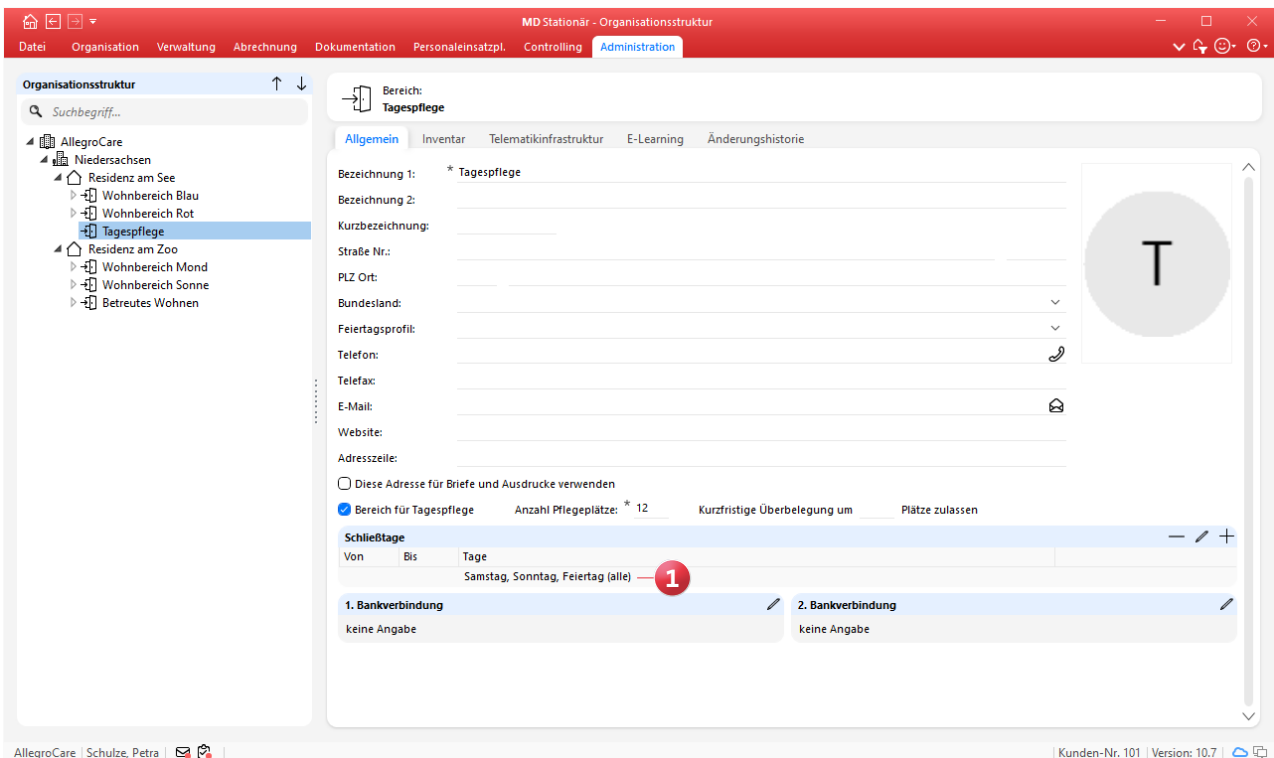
MD Stationär - Organisationsstruktur

Datei Organisation Verwaltung Abrechnung Dokumentation Personaleinsatzpl. Controlling Administration

Organisationsstruktur

Suchbegriff...

AllegroCare
Niedersachsen
Residenz am See
Wohnbereich Blau
Wohnbereich Rot
Tagespflege
Residenz am Zoo
Wohnbereich Mond
Wohnbereich Sonne
Betreutes Wohnen

Bereich:
Tagespflege

Allgemein Inventar Telematikinfrastruktur E-Learning Änderungshistorie

Bezeichnung 1: * Tagespflege
Bezeichnung 2:
Kurzbezeichnung:
Straße Nr.:
PLZ Ort:
Bundesland:
Feiertagsprofil:
Telefon:
Telefax:
E-Mail:
Website:
Adresszeile:

T

Diese Adresse für Briefe und Ausdrucke verwenden

Bereich für Tagespflege Anzahl Pflegeplätze: * 12 Kurzfristige Überbelegung um Plätze zulassen

Schließtage

| Von | Bis | Tage |
|---|---|---|
| | | Samstag, Sonntag, Feiertag (alle) |

1

1. Bankverbindung
keine Angabe

2. Bankverbindung
keine Angabe

AllegroCare | Schulze, Petra | Kunden-Nr. 101 | Version: 10.7